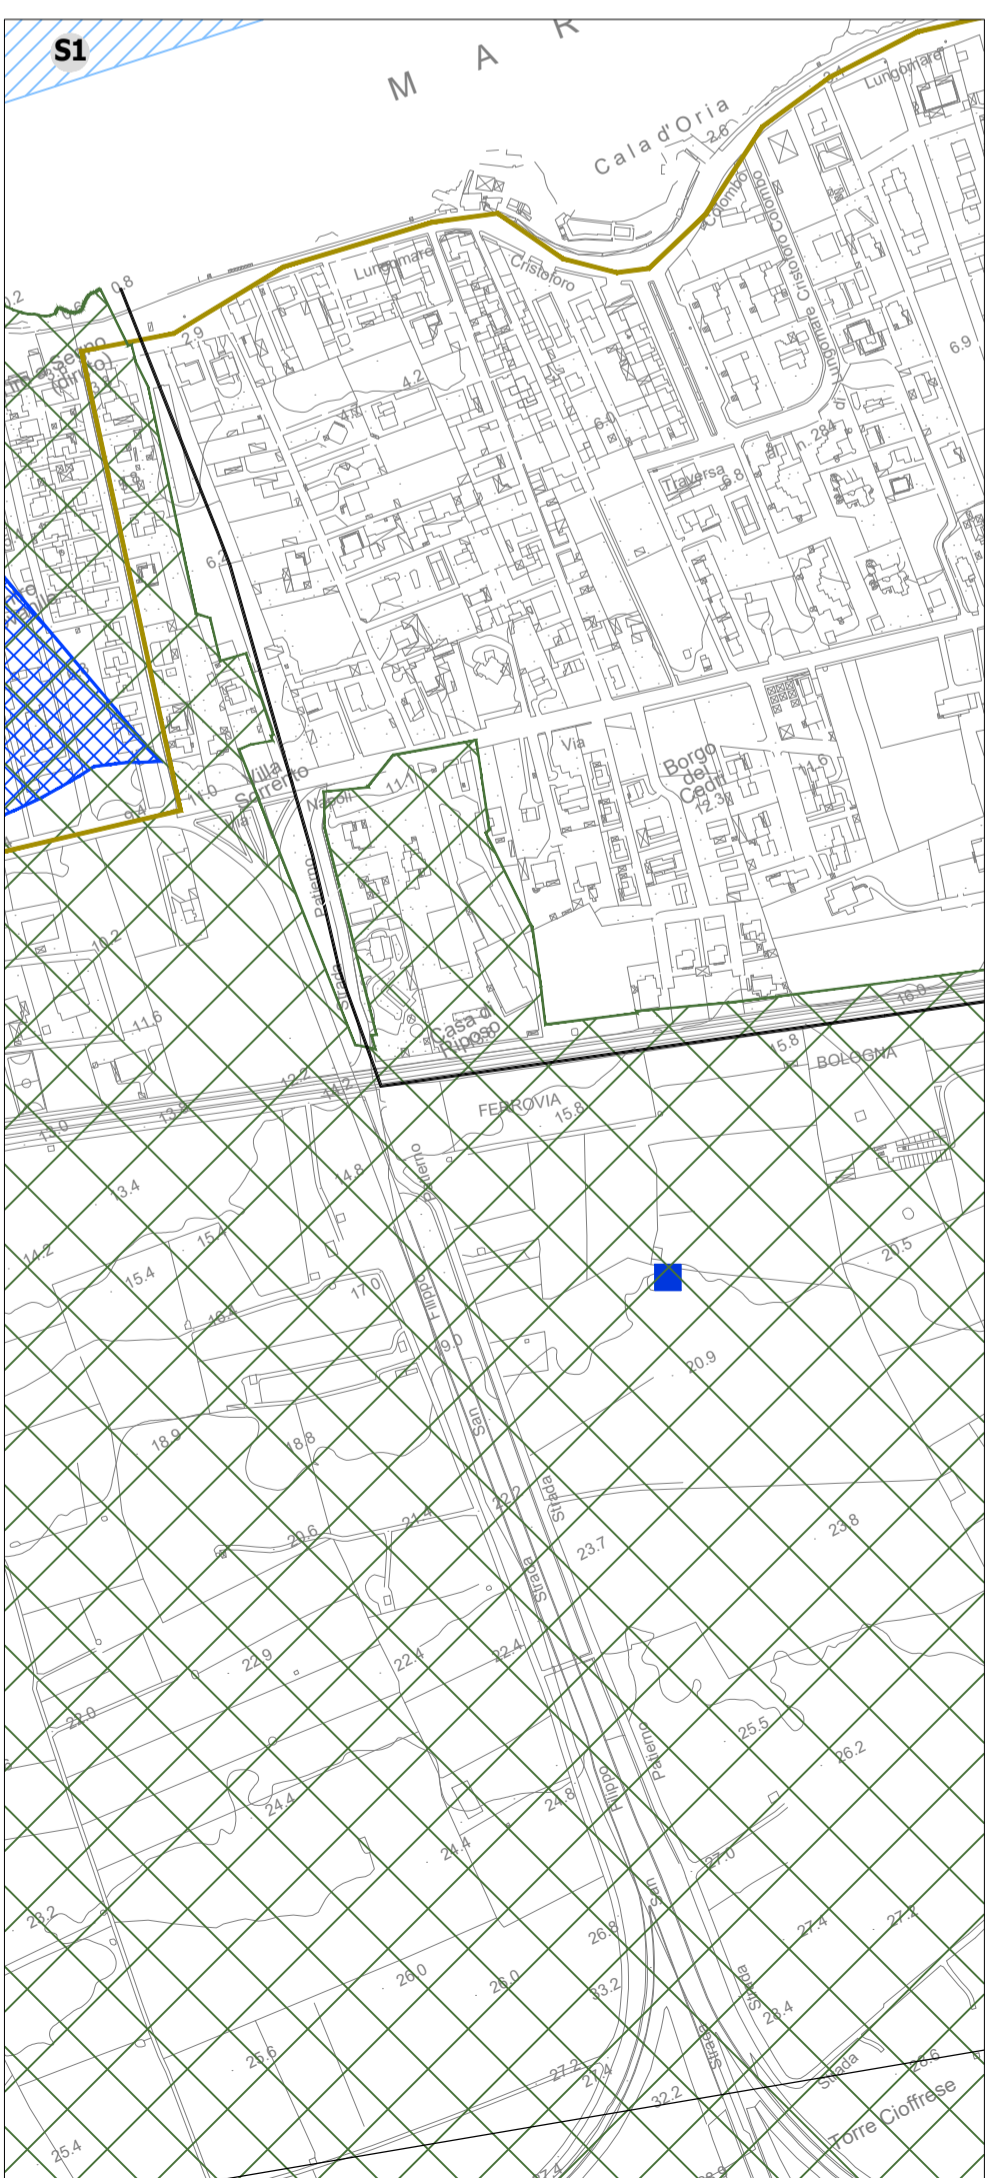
S1

M A R

Cala d'Oria

2.6

3.4

Lungomare

Lungomare

Cristoforo

Colombo

Cristoforo Colombo

Lungomare Cristoforo Colombo

0.8

2.9

4.2

6.0

6.9

n. 284

Traversa

6.8

6.2

Villa Sorrento

Via

Borgo dei Cedri

12.3

11.6

Napoli

Palermo

Strada

Casa di Riposo

10.2

11.6

12.2

13.0

13.4

14.2

15.4

15.8

BOLOGNA

FERROVIA

15.8

14.8

Palermo

Filippo

San

Strada

17.0

19.0

16.1

18.9

18.8

20.6

21.4

22.2

23.7

23.8

20.9

20.5

22.9

22.4

22.4

22.0

24.4

24.8

24.4

25.5

26.2

Filippo

Palermo

San

27.0

27.4

27.2

26.8

26.0

26.0

33.2

28.4

Strada

Strada

Strada

25.6

27.2

27.4

32.2

26.6

Torre Cioffrese

25.4